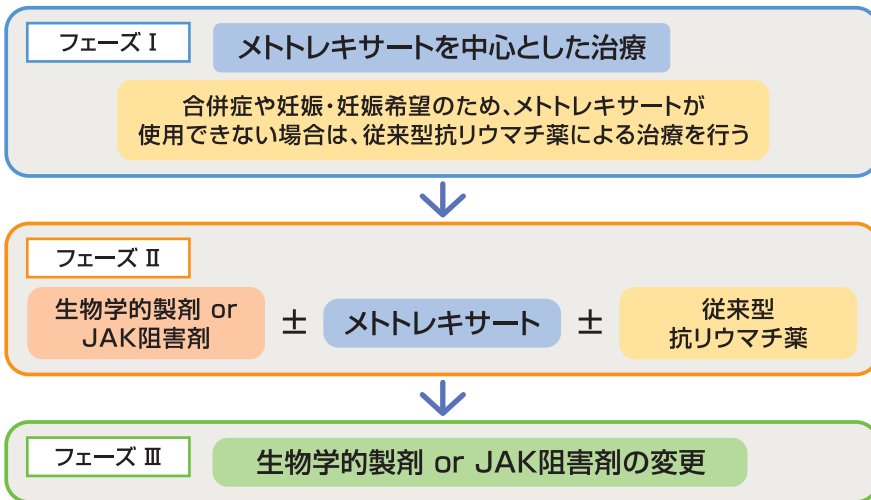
フェーズ I

メトトレキサートを中心とした治療

合併症や妊娠・妊娠希望のため、メトトレキサートが使用できない場合は、従来型抗リウマチ薬による治療を行う

フェーズ II

生物学的製剤 or JAK阻害剤

±

メトトレキサート

±

従来型抗リウマチ薬

フェーズ III

生物学的製剤 or JAK阻害剤の変更